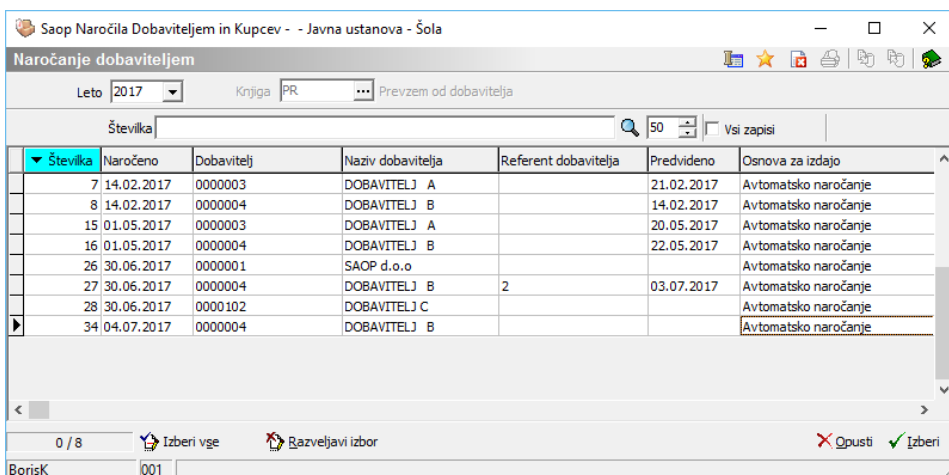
Saop Naročila Dobaviteljem in Kupcev - - Javna ustanova - Šola

Naročanje dobaviteljem

Leto 2017 Knjiga PR Prevzem od dobavitelja

Številka 50 Vsi zapisi

| Številka | Naročeno | Dobavitelj | Naziv dobavitelja | Referent dobavitelja | Predvideno | Osnova za izdajo |
|---|---|---|---|---|---|---|
| 7 | 14.02.2017 | 0000003 | DOBAVITELJ A | | 21.02.2017 | Avtomatsko naročanje |
| 8 | 14.02.2017 | 0000004 | DOBAVITELJ B | | 14.02.2017 | Avtomatsko naročanje |
| 15 | 01.05.2017 | 0000003 | DOBAVITELJ A | | 20.05.2017 | Avtomatsko naročanje |
| 16 | 01.05.2017 | 0000004 | DOBAVITELJ B | | 22.05.2017 | Avtomatsko naročanje |
| 26 | 30.06.2017 | 0000001 | SAOP d.o.o | | | Avtomatsko naročanje |
| 27 | 30.06.2017 | 0000004 | DOBAVITELJ B | 2 | 03.07.2017 | Avtomatsko naročanje |
| 28 | 30.06.2017 | 0000102 | DOBAVITELJ C | | | Avtomatsko naročanje |
| 34 | 04.07.2017 | 0000004 | DOBAVITELJ B | | | Avtomatsko naročanje |

0 / 8 Izberi vse Razveljavi izbor Opusti Izberi

BorisK 001